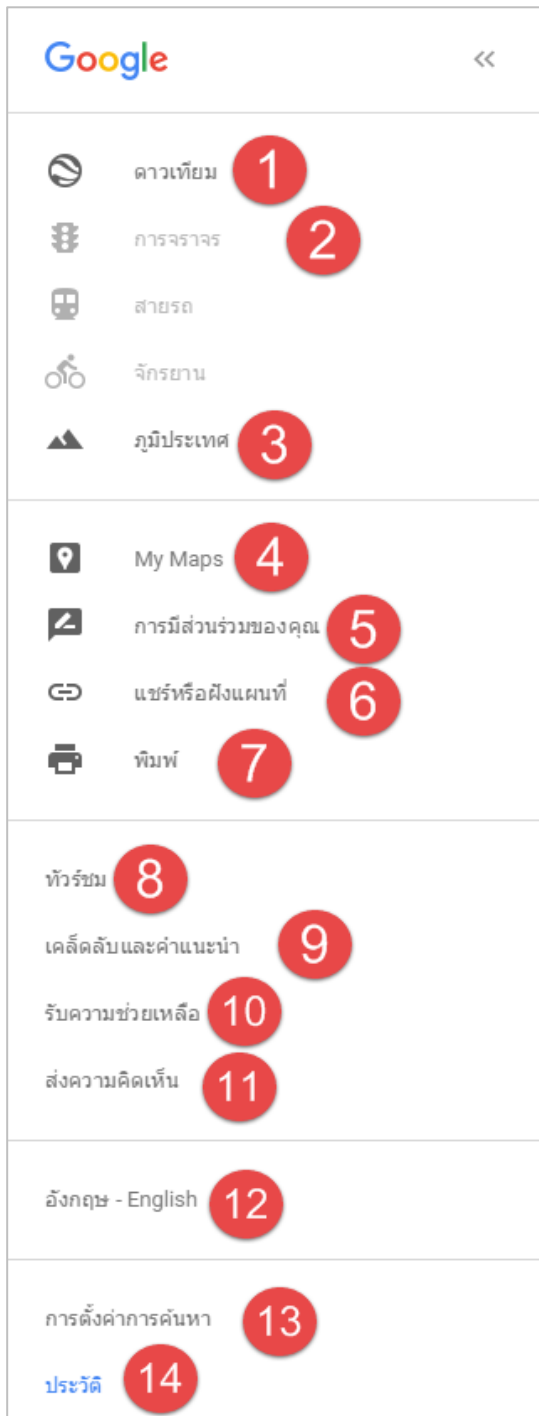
Google «

ดาวเทียม 1
การจราจร 2
สายรถ
จักรยาน
ภูมิประเทศ 3

My Maps 4
การมีส่วนร่วมของคุณ 5
แชร์หรือฝังแผนที่ 6
พิมพ์ 7

ทัวร์ชม 8
เคล็ดลับและคำแนะนำ 9
รับความช่วยเหลือ 10
ส่งความคิดเห็น 11

อังกฤษ - English 12

การตั้งค่าการค้นหา 13
ประวัติ 14